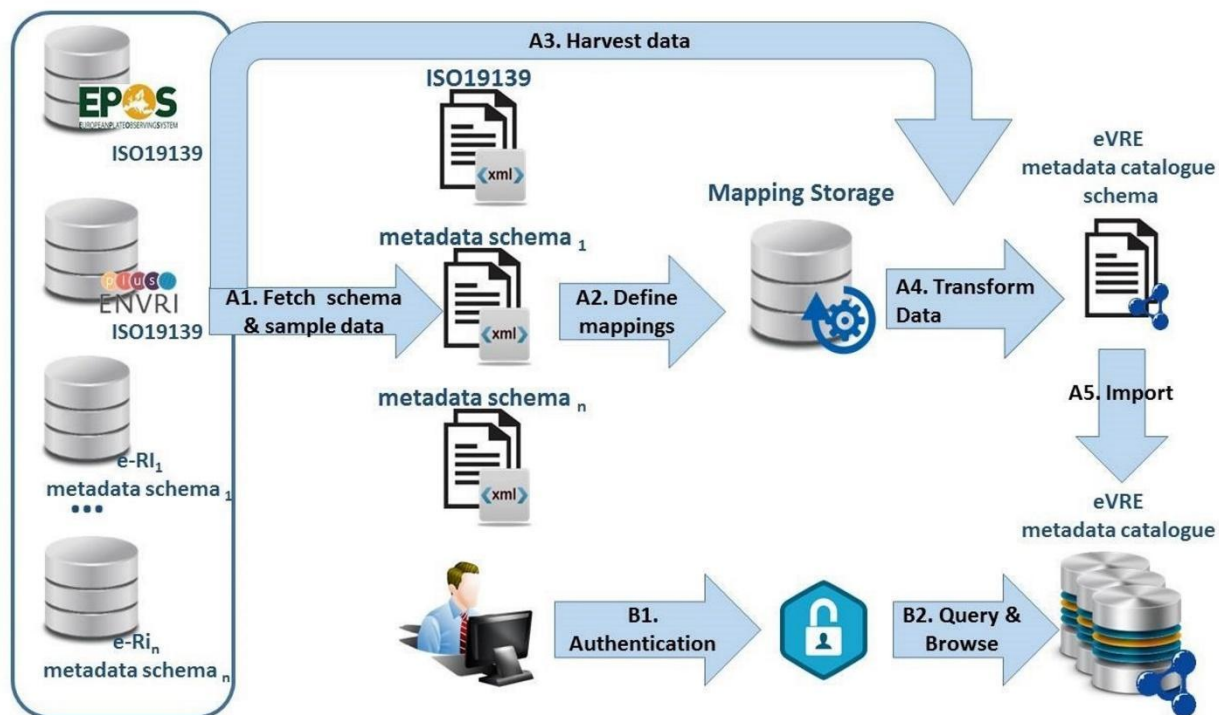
EPOS
EUROPEAN PLATE OBSERVING SYSTEM
ISO19139

plus
ENVRI
ISO19139

e-RI$_1$
metadata schema $_1$
•••

e-Ri$_n$
metadata schema $_n$

A3. Harvest data

ISO19139
xml

metadata schema $_1$
xml

metadata schema $_n$
xml

A1. Fetch schema & sample data

A2. Define mappings

Mapping Storage

A4. Transform Data

eVRE
metadata catalogue schema

A5. Import

eVRE
metadata catalogue

B1. Authentication

B2. Query & Browse